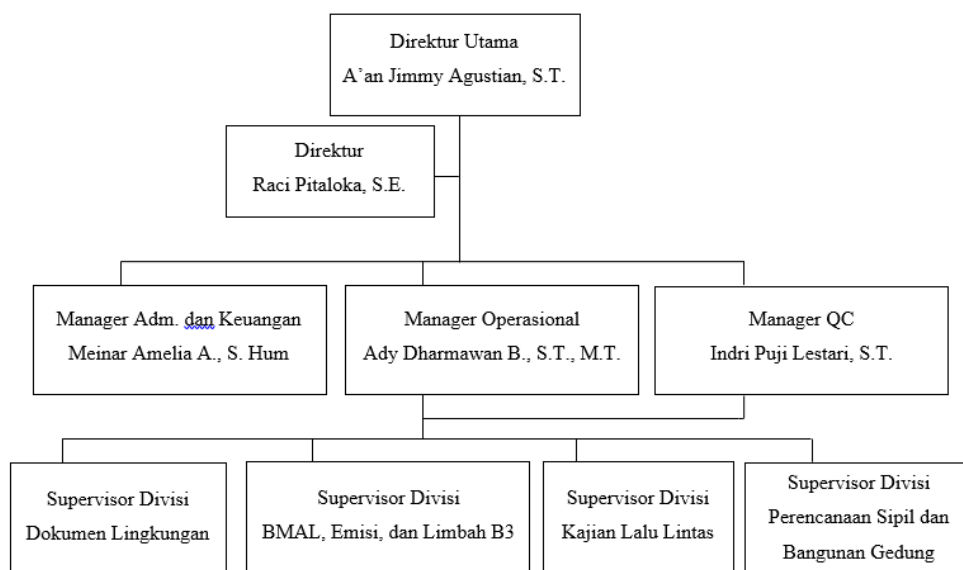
Direktur Utama
A'an Jimmy Agustian, S.T.

Direktur
Raci Pitaloka, S.E.

Manager Adm. dan Keuangan
Meinar Amelia A., S. Hum

Manager Operasional
Ady Dharmawan B., S.T., M.T.

Manager QC
Indri Puji Lestari, S.T.

Supervisor Divisi
Dokumen Lingkungan

Supervisor Divisi
BMAL, Emisi, dan Limbah B3

Supervisor Divisi
Kajian Lalu Lintas

Supervisor Divisi
Perencanaan Sipil dan Bangunan Gedung